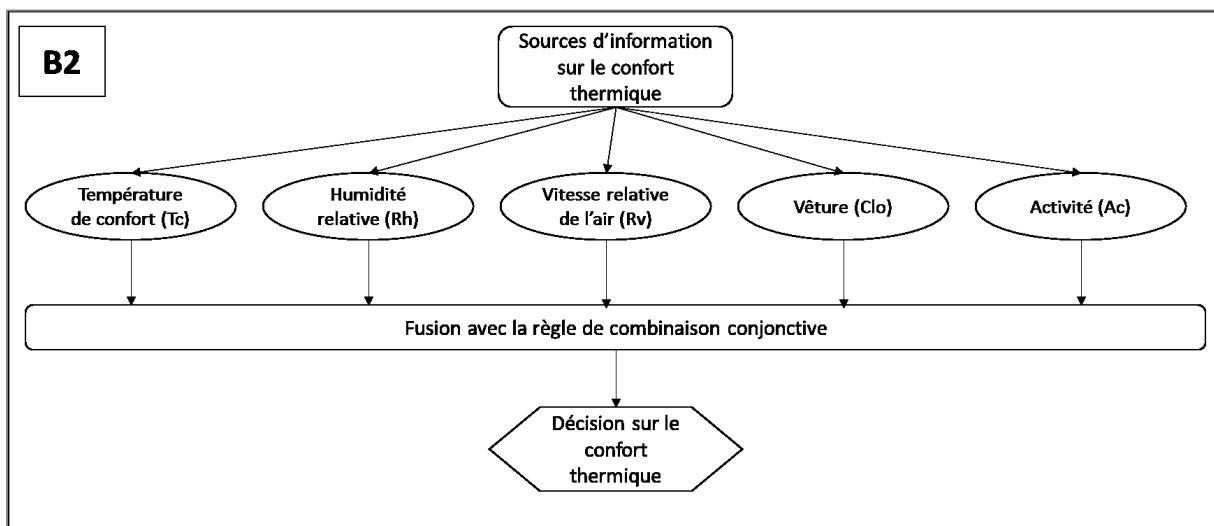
B2

Sources d'information sur le confort thermique

Température de confort (Tc)

Humidité relative (Rh)

Vitesse relative de l'air (Rv)

Vêture (Clo)

Activité (Ac)

Fusion avec la règle de combinaison conjonctive

Décision sur le confort thermique